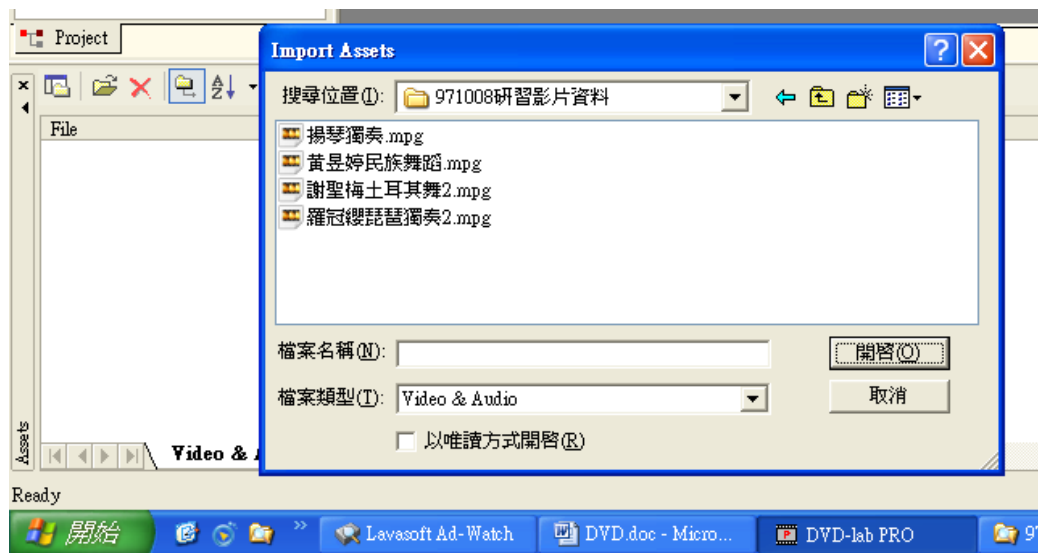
Project

File

Assets

Video & A

Ready

Import Assets

搜尋位置(I): 971008研習影片資料

揚琴獨奏.mpg
黃昱婷民族舞蹈.mpg
謝聖梅土耳其舞2.mpg
羅冠纓琵琶獨奏2.mpg

檔案名稱(N):

開啟(O)

檔案類型(T): Video & Audio

取消

以唯讀方式開啟(R)

開始

Lavasoft Ad-Watch

DVD.doc - Micro...

DVD-lab PRO

97